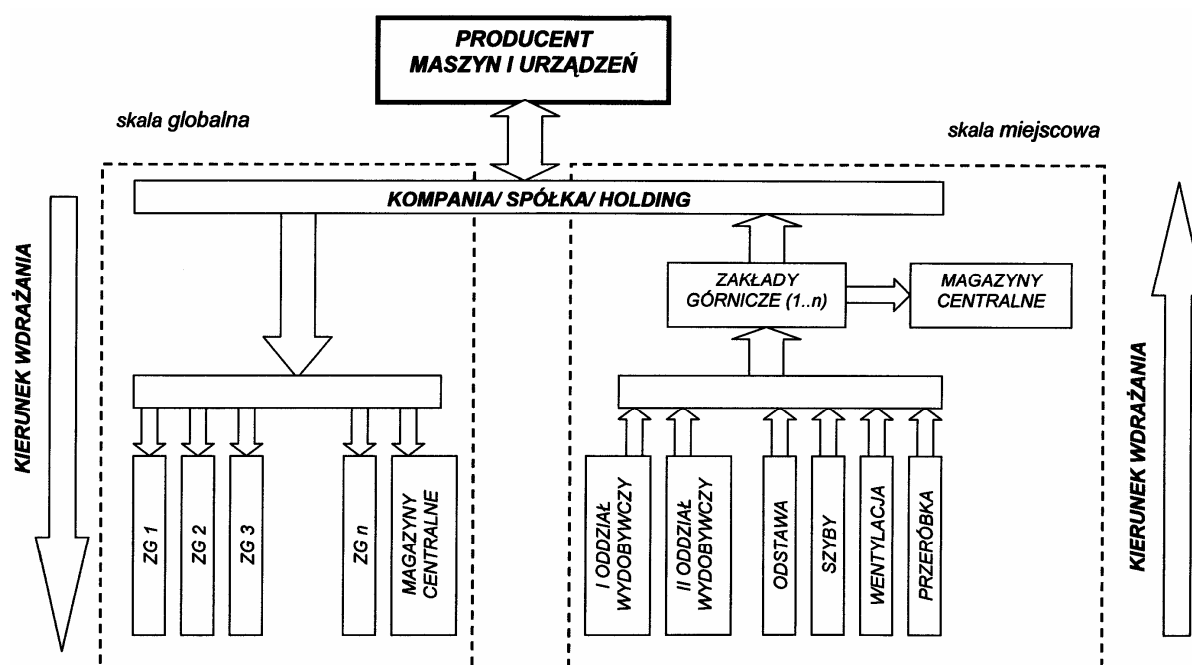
PRODUCENT MASZYN I URZĄDZEŃ

skala globalna

skala miejscowa

KOMPANIA/ SPÓŁKA/ HOLDING

KIERUNEK WDRAŻANIA

ZAKŁADY GÓRNICZE (1..n)

MAGAZYNY CENTRALNE

ZG 1

ZG 2

ZG 3

ZG n

MAGAZYNY CENTRALNE

I ODDZIAŁ WYDOBYWCZY

II ODDZIAŁ WYDOBYWCZY

ODSTAWA

SZYBY

WENTYLACJA

PRZERÓBKA

KIERUNEK WDRAŻANIA